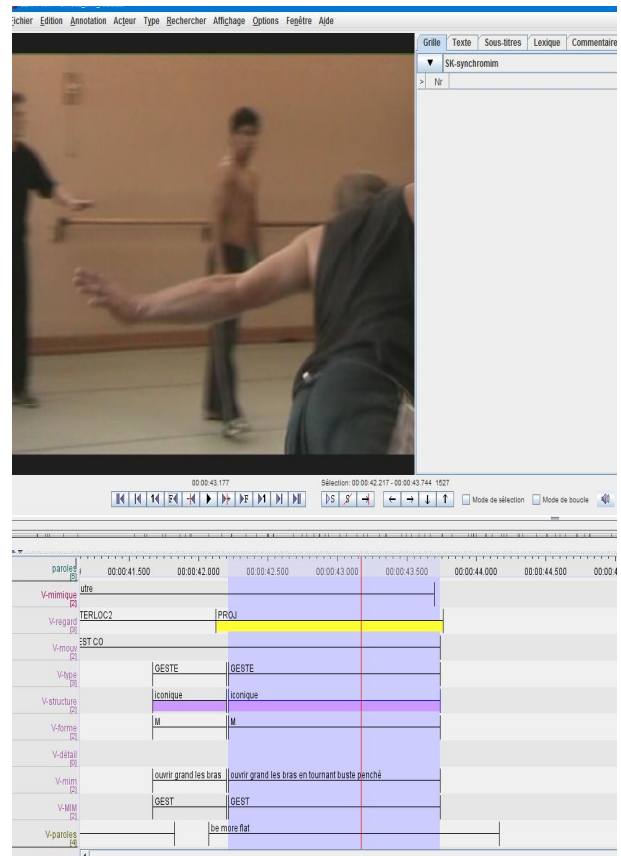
ichier Edition Annotation Acteur Type Rechercher Affichage Options Fenêtre Aide

Grille | Texte | Sous-titres | Lexique | Commentaire

SK-synchromim

Nr

00:00:43.177

Sélection: 00:00:42.217 - 00:00:43.744 1527

Mode de sélection
Mode de boucle

| | 00:00:41.500 | 00:00:42.000 | 00:00:42.500 | 00:00:43.000 | 00:00:43.500 | 00:00:44.000 | 00:00:44.500 | 00:00:4 |
|---|---|---|---|---|---|---|---|---|
| paroles [5] | | | | | | | | |
| V-mimique [2] | utre | | | | | | | |
| V-regard [3] | TERLOC2 | | PROJ | | | | | |
| V-mouv [2] | EST CO | | | | | | | |
| V-type [3] | | GESTE | GESTE | | | | | |
| V-structure [2] | | iconique | iconique | | | | | |
| V-forme [2] | | M | M | | | | | |
| V-détail [0] | | | | | | | | |
| V-mim [2] | | ouvrir grand les bras | ouvrir grand les bras en tournant buste penché | | | | | |
| V-MIM [2] | | GEST | GEST | | | | | |
| V-paroles [4] | | | be more flat | | | | | |